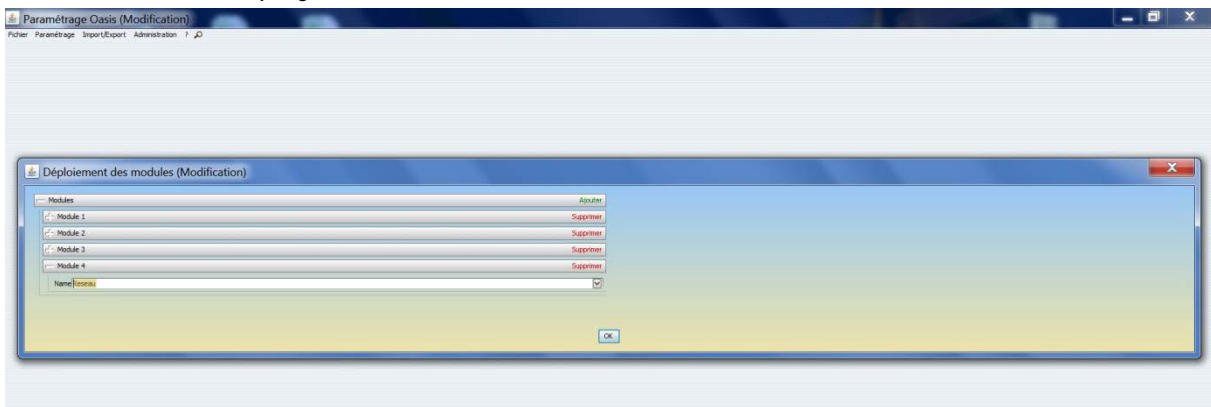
Paramétrage Oasis (Modification)
Fichier Paramétrage Import/Export Administration ?

Déploiement des modules (Modification)

Modules Ajouter
Module 1 Supprimer
Module 2 Supprimer
Module 3 Supprimer
Module 4 Supprimer
Name Reseau

OK